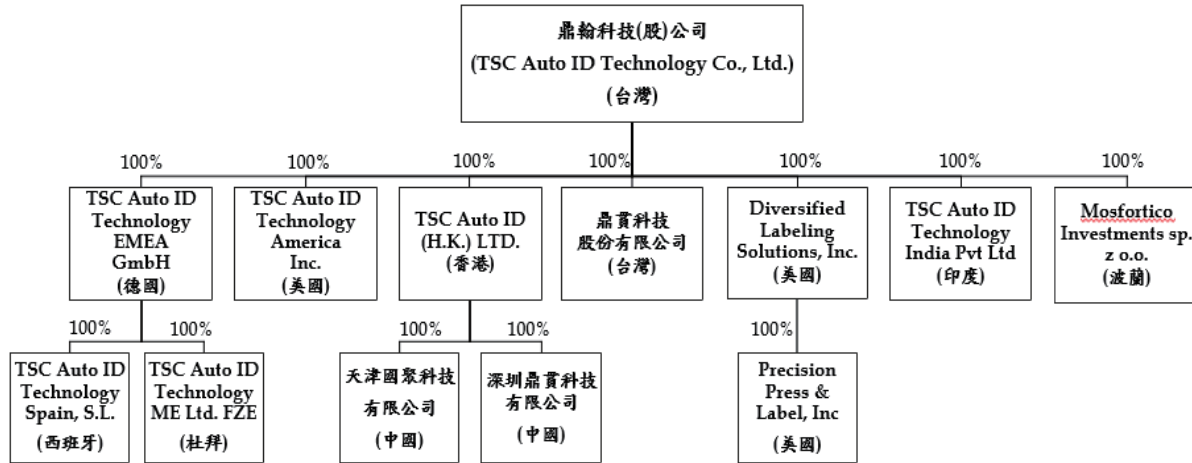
鼎翰科技(股)公司
(TSC Auto ID Technology Co., Ltd.)
(台灣)

100%
TSC Auto ID Technology EMEA GmbH
(德國)

100%
TSC Auto ID Technology America Inc.
(美國)

100%
TSC Auto ID (H.K.) LTD.
(香港)

100%
鼎貫科技股份有限公司
(台灣)

100%
Diversified Labeling Solutions, Inc.
(美國)

100%
TSC Auto ID Technology India Pvt Ltd
(印度)

100%
Mosfortico Investments sp. z o.o.
(波蘭)

100%
TSC Auto ID Technology Spain, S.L.
(西班牙)

100%
TSC Auto ID Technology ME Ltd. FZE
(杜拜)

100%
天津國聚科技有限公司
(中國)

100%
深圳鼎貫科技有限公司
(中國)

100%
Precision Press & Label, Inc
(美國)